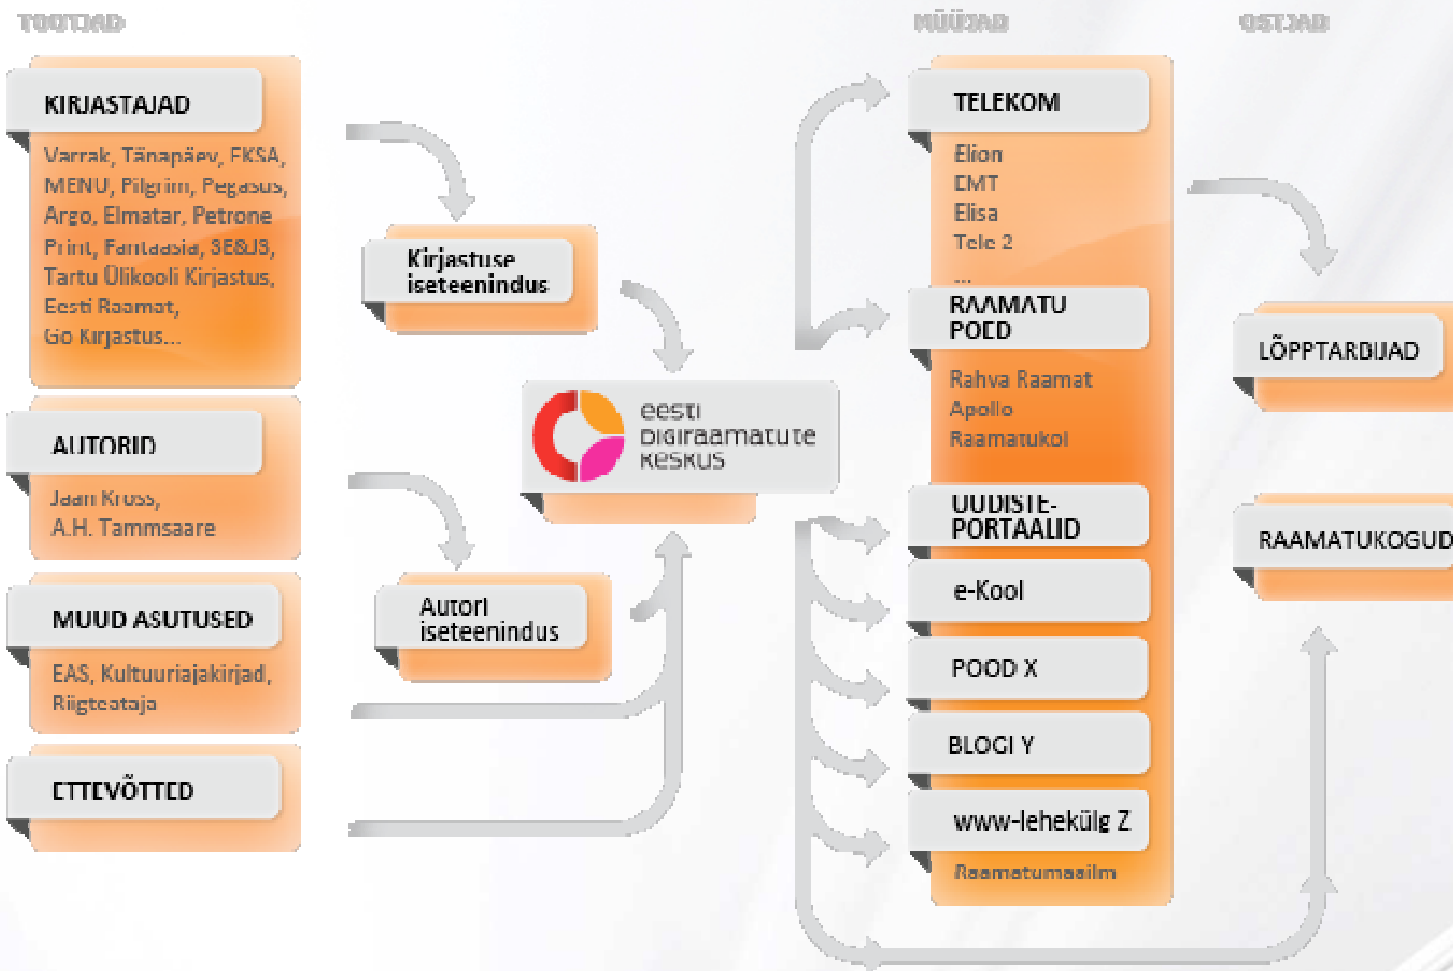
TOOTJAD

KIRJASTAJAD

Varrak, Tänapäev, EKSA, MENU, Pilgrim, Pegasus, Argo, Elmatar, Petrone Print, Fantaasia, SE&JS, Tartu Ülikooli Kirjastus, Eesti Raamat, Go Kirjastus...

AUTORID

Jaan Kross, A.H. Tammsaare

MUUD ASUTUSED

EAS, Kultuuriajakirjad, Riigiteataja

ETTEVÕTTED

Kirjastuse iseteenindus

Autori iseteenindus

eesti digiraamatute keskus

MÜÜJAD

TELEKOM

Elion
EMT
Elisa
Tele 2
...

RAAMATU POED

Rahva Raamat
Apollo
Raamatukoi

UUDISTE-PORTAALID

e-Kool

POOD X

BLOGI Y

www-lehekülg Z

Raamatumaailm

OSTJAD

LÕPPTARBIJAD

RAAMATUKOGUD